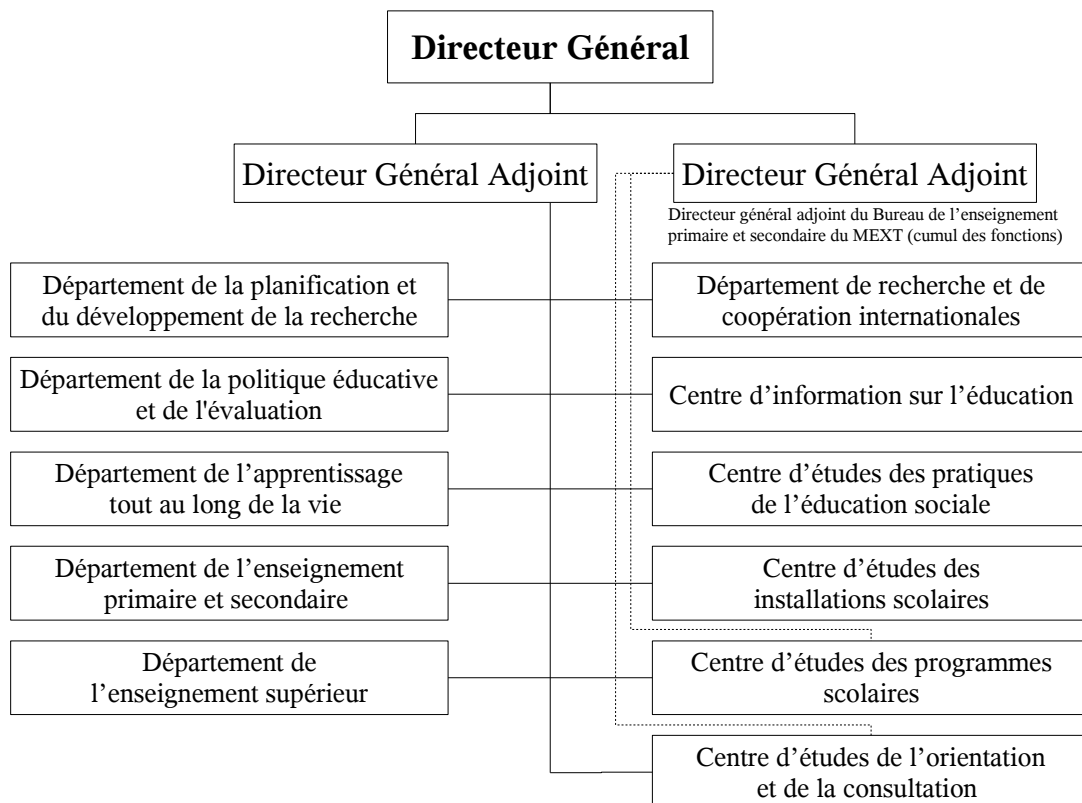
Directeur Général

Directeur Général Adjoint

Directeur Général Adjoint

Directeur général adjoint du Bureau de l’enseignement primaire et secondaire du MEXT (cumul des fonctions)

Département de la planification et du développement de la recherche

Département de la politique éducative et de l'évaluation

Département de l’apprentissage tout au long de la vie

Département de l’enseignement primaire et secondaire

Département de l’enseignement supérieur

Département de recherche et de coopération internationales

Centre d’information sur l’éducation

Centre d’études des pratiques de l’éducation sociale

Centre d’études des installations scolaires

Centre d’études des programmes scolaires

Centre d’études de l’orientation et de la consultation